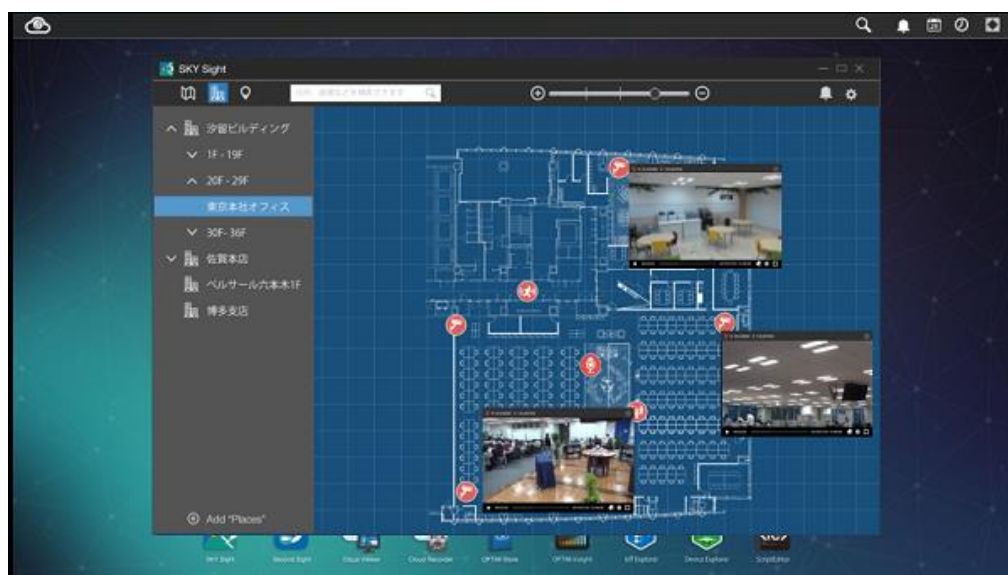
SKY Sight

汐留ビルディング

1F - 19F

20F - 29F

東京本社オフィス

30F- 36F

佐賀本店

ベルサール六本木1F

博多支店

Add "Places"

SKY Sight

Second Sight

Cloud Viewer

Cloud Recorder

OPTiM Store

OPTiM Insight

IoT Explorer

Device Explorer

ScriptEditor